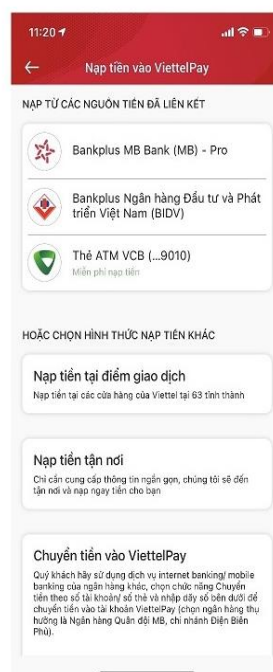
11:20

Nạp tiền vào ViettelPay

NẠP TỪ CÁC NGUỒN TIỀN ĐÃ LIÊN KẾT

Bankplus MB Bank (MB) - Pro

Bankplus Ngân hàng Đầu tư và Phát triển Việt Nam (BIDV)

Thẻ ATM VCB (...9010)
Miễn phí nạp tiền

HOẶC CHỌN HÌNH THỨC NẠP TIỀN KHÁC

Nạp tiền tại điểm giao dịch
Nạp tiền tại các cửa hàng của Viettel tại 63 tỉnh thành

Nạp tiền tận nơi
Chỉ cần cung cấp thông tin ngắn gọn, chúng tôi sẽ đến tận nơi và nạp ngay tiền cho bạn

Chuyển tiền vào ViettelPay
Quý khách hãy sử dụng dịch vụ internet banking/ mobile banking của ngân hàng khác, chọn chức năng Chuyển tiền theo số tài khoản/ số thẻ và nhập dãy số bên dưới để chuyển tiền vào tài khoản ViettelPay (chọn ngân hàng thụ hưởng là Ngân hàng Quân đội MB, chi nhánh Điện Biên Phủ).